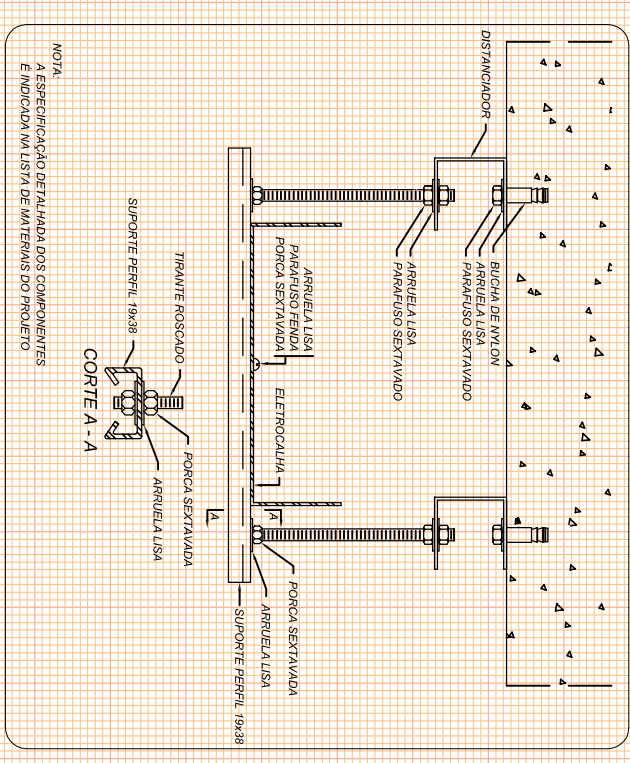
NOTA:
A ESPECIFICAÇÃO DETALHADA DOS COMPONENTES
É INDICADA NA LISTA DE MATERIAIS DO PROJETO

DISTANCIADOR

BUCHA DE NYLON
ARRUELA LISA
PARAFUSO SEXTAVADO

ARRUELA LISA
PARAFUSO SEXTAVADO

ARRUELA LISA
PARAFUSO FENDA
PORCA SEXTAVADA

ELETROCALHA

SUPORTE PERFIL 19x38

TIRANTE ROSCADO

PORCA SEXTAVADA

ARRUELA LISA

CORTE A - A

A

A

PORCA SEXTAVADA
ARRUELA LISA
SUPORTE PERFIL 19x38